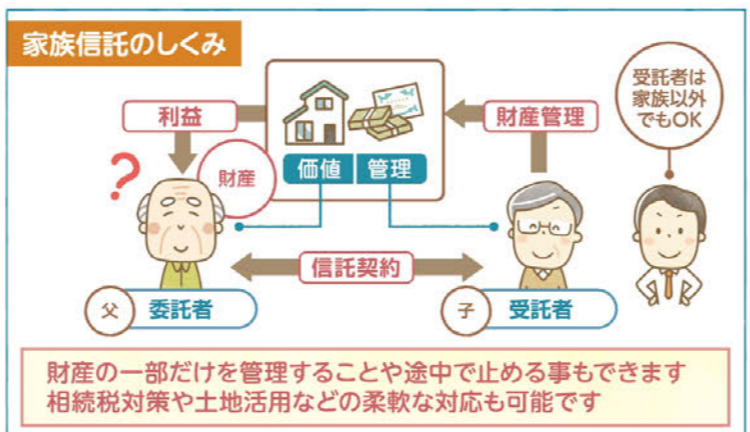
家族信託のしくみ

利益

財産

価値　管理

財産管理

受託者は家族以外でもOK

信託契約

父　委託者

子　受託者

財産の一部だけを管理することや途中で止める事もできます
相続税対策や土地活用などの柔軟な対応も可能です